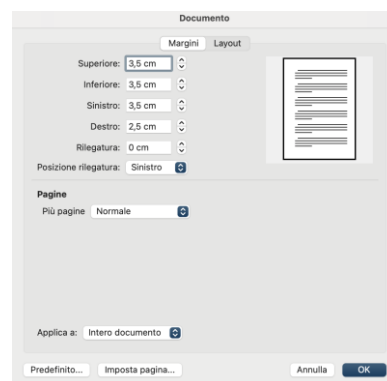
Documento

Margini Layout

Superiore: 3,5 cm
Inferiore: 3,5 cm
Sinistro: 3,5 cm
Destro: 2,5 cm
Rilegatura: 0 cm
Posizione rilegatura: Sinistro

Pagine
Più pagine Normale

Applica a: Intero documento

Predefinito... Imposta pagina... Annulla OK